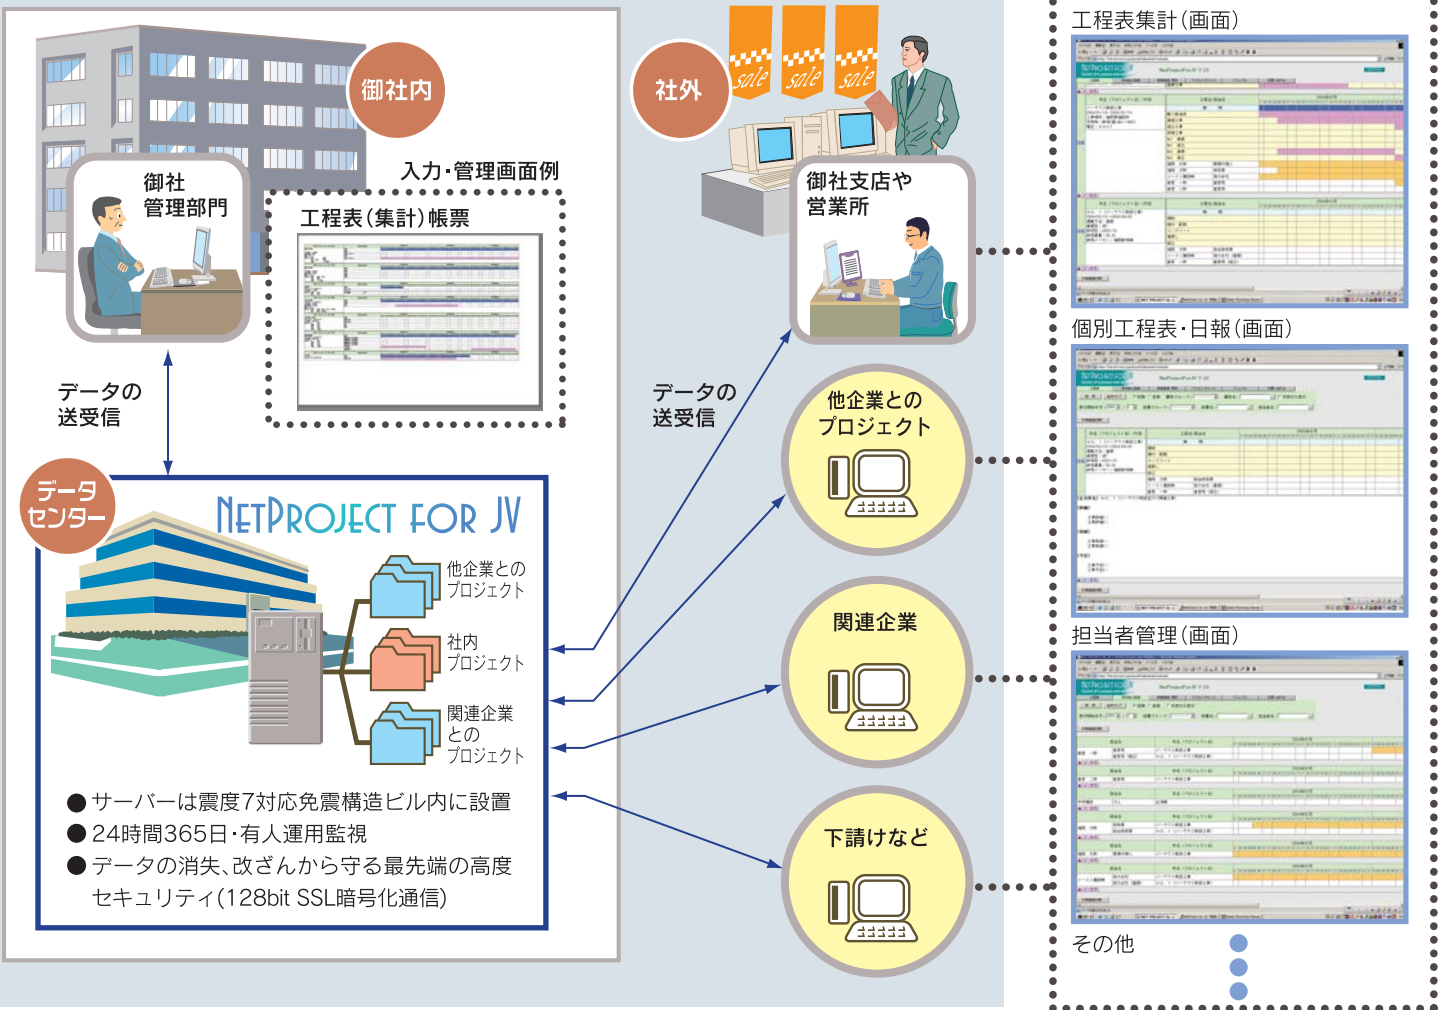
御社内

御社
管理部門

入力・管理画面例

工程表(集計)帳票

データの
送受信

データ
センター

NETPROJECT FOR JV

他企業との
プロジェクト

社内
プロジェクト

関連企業
との
プロジェクト

●サーバーは震度7対応免震構造ビル内に設置
●24時間365日・有人運用監視
●データの消失、改ざんから守る最先端の高度セキュリティ(128bit SSL暗号化通信)

社外

sale sale sale

御社支店や
営業所

データの
送受信

他企業との
プロジェクト

関連企業

下請けなど

工程表集計(画面)

個別工程表・日報(画面)

担当者管理(画面)

その他